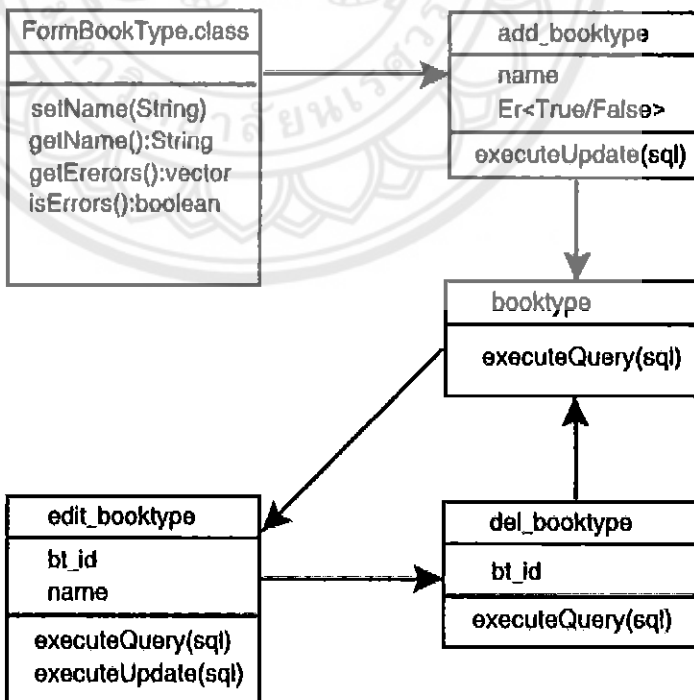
FormBookType.class

setName(String)
getName():String
getErerors():vector
isErrors():boolean

add_booktype

name
Er<True/False>

executeUpdate(sql)

booktype

executeQuery(sql)

edit_booktype

bt_id
name

executeQuery(sql)
executeUpdate(sql)

del_booktype

bt_id

executeQuery(sql)